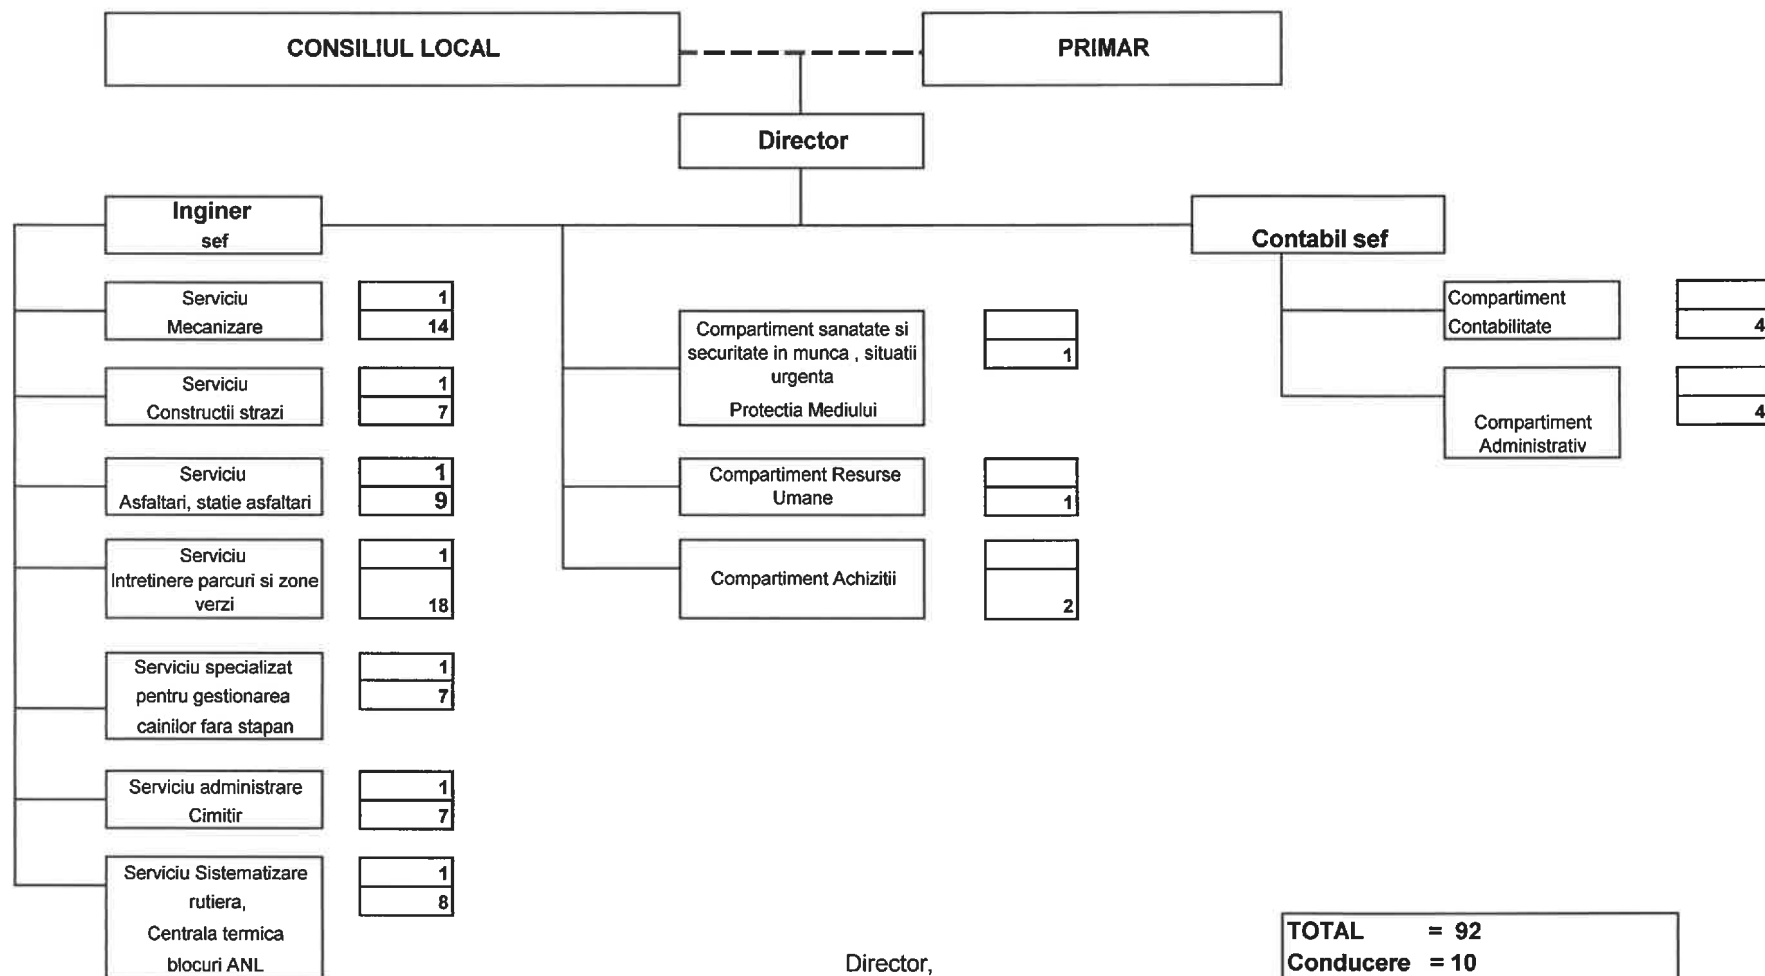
CONSILIUL LOCAL

PRIMAR

Director

Inginer sef

Contabil sef

Serviciu Mecanizare
1
14

Serviciu Constructii strazi
1
7

Serviciu Asfaltari, statie asfaltari
1
9

Serviciu Intretinere parcuri si zone verzi
1
18

Serviciu specializat pentru gestionarea cainilor fara stapan
1
7

Serviciu administrare Cimitir
1
7

Serviciu Sistematizare rutiera, Centrala termica blocuri ANL
1
8

Compartiment sanatate si securitate in munca , situatii urgenta
Protectia Mediului
1

Compartiment Resurse Umane
1

Compartiment Achizitii
2

Compartiment Contabilitate
4

Compartiment Administrativ
4

Director,

TOTAL = 92
Conducere = 10